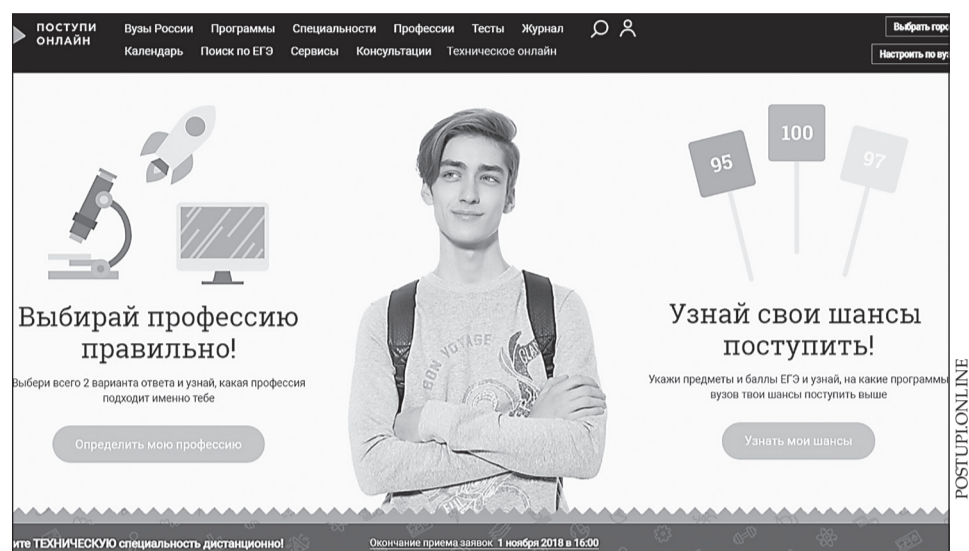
ПОСТУПИ ОНЛАЙН

Вузы России Программы Специальности Профессии Тесты Журнал

Календарь Поиск по ЕГЭ Сервисы Консультации Техническое онлайн

Выбрать горо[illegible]

Настроить по ву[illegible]

95

100

97

Выбирай профессию правильно!

Выбери всего 2 варианта ответа и узнай, какая профессия подходит именно тебе

Определить мою профессию

BON VOYAGE

Узнай свои шансы поступить!

Укажи предметы и баллы ЕГЭ и узнай, на какие программы вузов твои шансы поступить выше

Узнать мои шансы

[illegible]ите ТЕХНИЧЕСКУЮ специальность дистанционно!

Окончание приема заявок 1 ноября 2018 в 16:00

POSTUPI.ONLINE